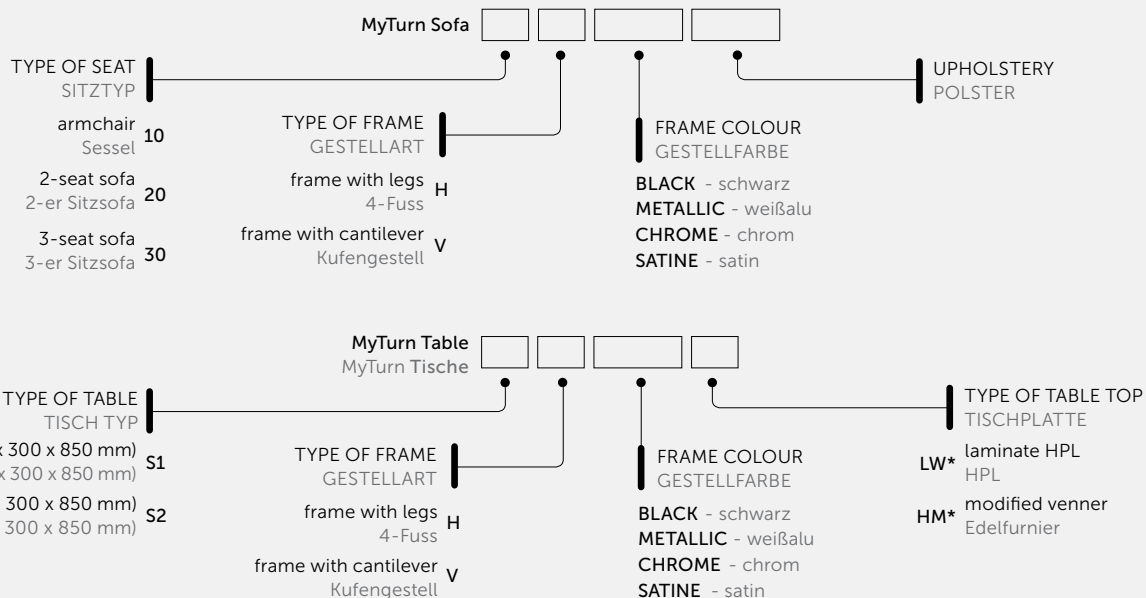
MyTurn Sofa

TYPE OF SEAT
SITZTYP

armchair
Sessel 10

2-seat sofa
2-er Sitzsofa 20

3-seat sofa
3-er Sitzsofa 30

TYPE OF FRAME
GESTELLART

frame with legs
4-Fuss H

frame with cantilever
Kufengestell V

FRAME COLOUR
GESTELLFARBE

BLACK - schwarz
METALLIC - weißalu
CHROME - chrom
SATINE - satin

UPHOLSTERY
POLSTER

MyTurn Table
MyTurn Tische

TYPE OF TABLE
TISCH TYP

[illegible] x 300 x 850 mm)
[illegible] x 300 x 850 mm) S1

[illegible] 300 x 850 mm)
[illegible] 300 x 850 mm) S2

TYPE OF FRAME
GESTELLART

frame with legs
4-Fuss H

frame with cantilever
Kufengestell V

FRAME COLOUR
GESTELLFARBE

BLACK - schwarz
METALLIC - weißalu
CHROME - chrom
SATINE - satin

TYPE OF TABLE TOP
TISCHPLATTE

LW* laminate HPL
HPL

HM* modified venner
Edelfurnier